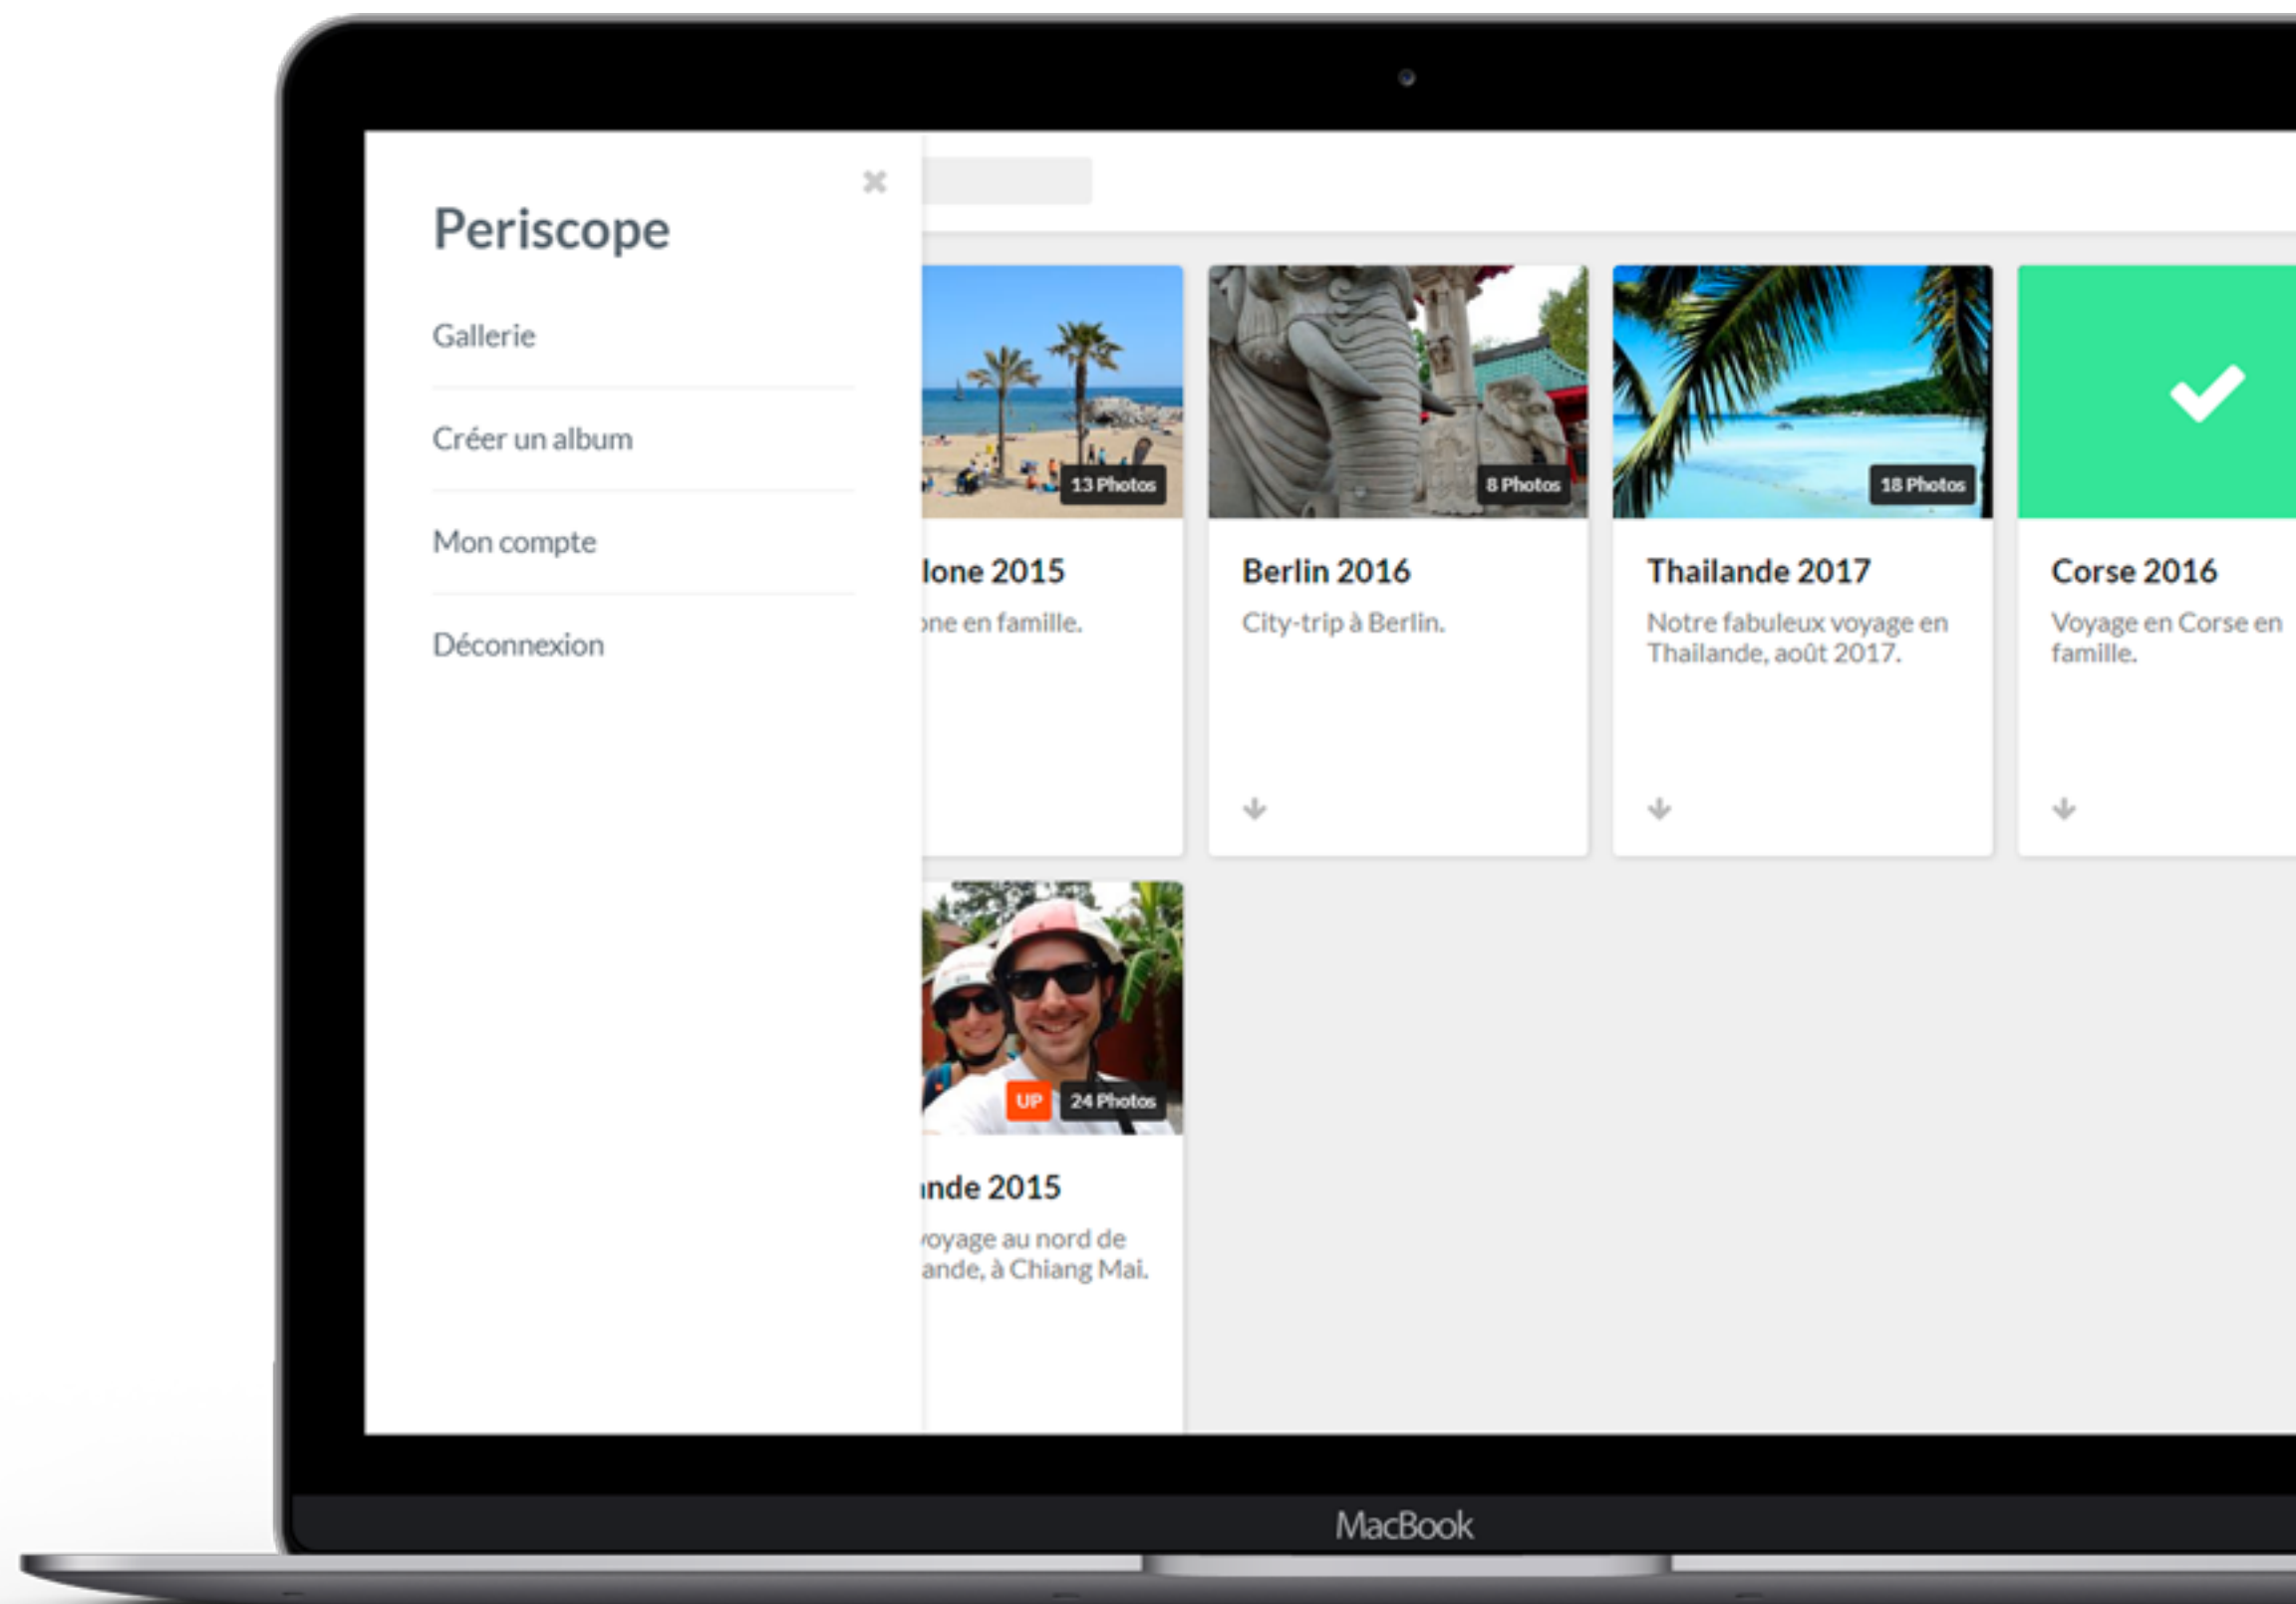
Periscope

Gallerie

Créer un album

Mon compte

Déconnexion

13 Photos

lone 2015

one en famille.

8 Photos

Berlin 2016

City-trip à Berlin.

18 Photos

Thailande 2017

Notre fabuleux voyage en Thailande, août 2017.

Corse 2016

Voyage en Corse en famille.

UP 24 Photos

nde 2015

voyage au nord de ande, à Chiang Mai.

MacBook